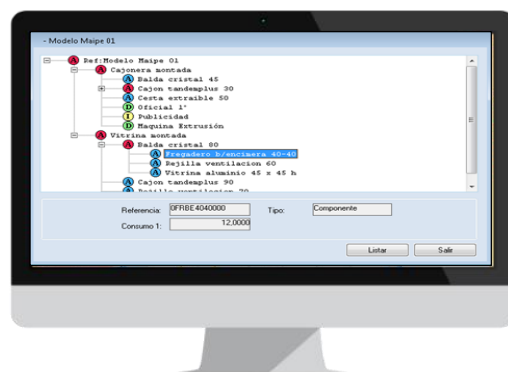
- Modelo Maipe 01

A Ref:Modelo Maipe 01
A Cajonera montada
A Balda cristal 45
A Cajon tandemplus 30
A Cesta extraible 50
O Oficial 1ª
I Publicidad
D Maquina Extrusión
A Vitrina montada
A Balda cristal 80
A Fregadero b/encimera 40-40
A Rejilla ventilacion 60
A Vitrina aluminio 45 x 45 h
A Cajon tandemplus 90
A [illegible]

Referencia: 0FRBE4040000
Tipo: Componente
Consumo 1: 12,0000

Listar
Salir